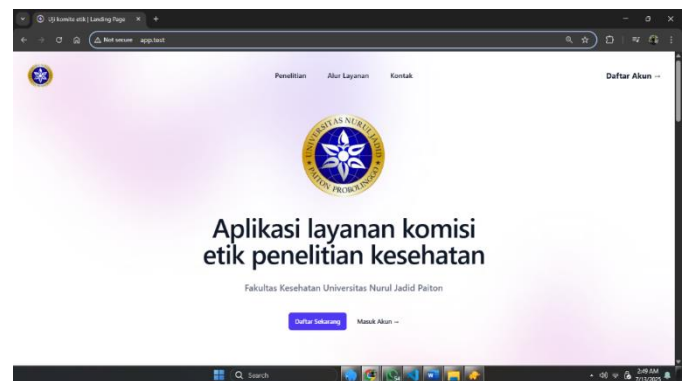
Uji komite etik | Landing Page

Not secure app.test

Penelitian Alur Layanan Kontak

Daftar Akun →

UNIVERSITAS NURUL JADID PAITON PROBOLINGGO

Aplikasi layanan komisi etik penelitian kesehatan

Fakultas Kesehatan Universitas Nurul Jadid Paiton

Daftar Sekarang Masuk Akun →

Search

2:49 AM
7/13/2025